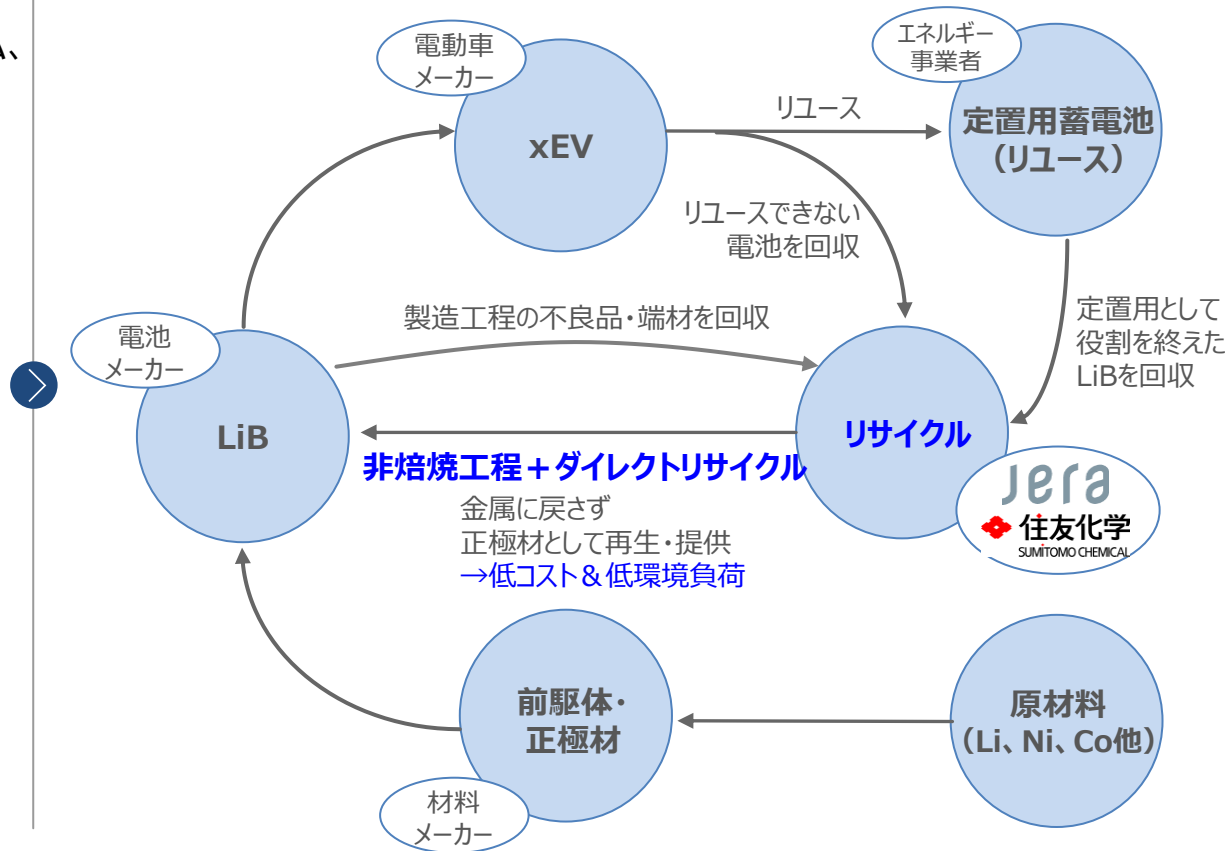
い、

電動車
メーカー

xEV

エネルギー
事業者

定置用蓄電池
（リユース）

リユース

リユースできない
電池を回収

製造工程の不良品・端材を回収

定置用として
役割を終えた
LiBを回収

電池
メーカー

LiB

リサイクル

非焼成工程＋ダイレクトリサイクル

金属に戻さず
正極材として再生・提供
→低コスト＆低環境負荷

Jera

住友化学
SUMITOMO CHEMICAL

前駆体・
正極材

材料
メーカー

原材料
（Li、Ni、Co他）